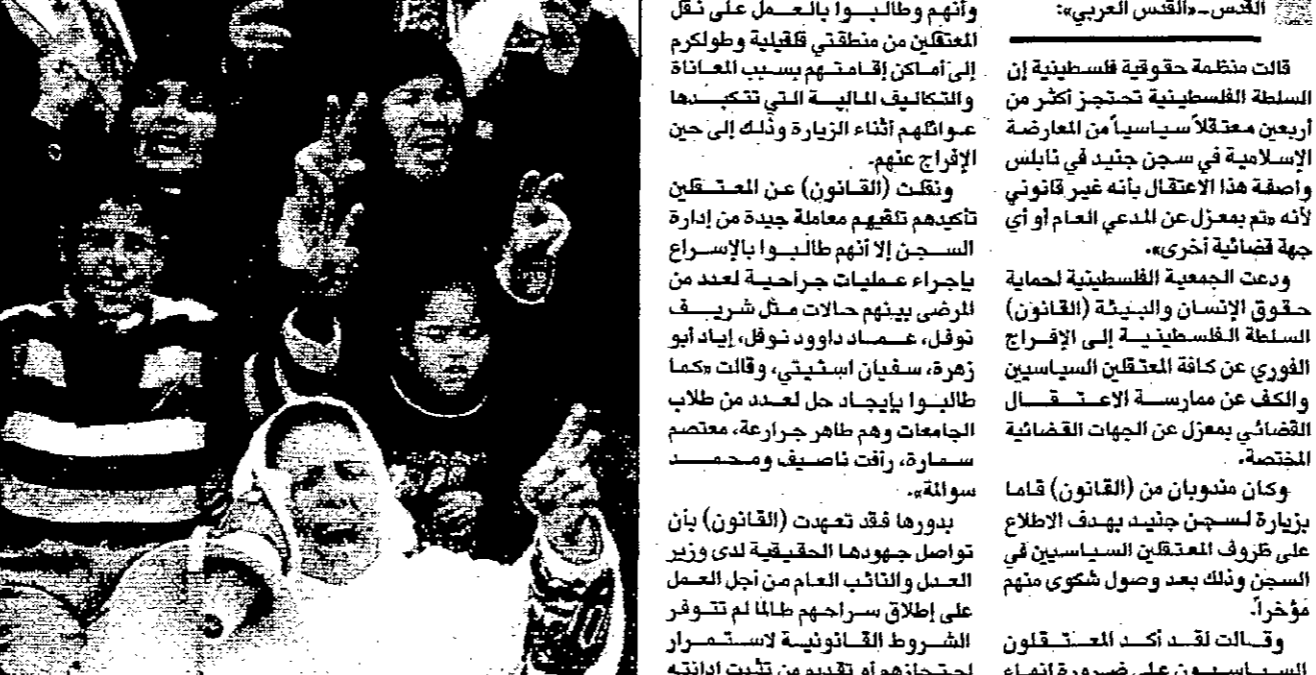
القدس-«القدس العربي»:

قالت منظمة حقوقية فلسطينية إن السلطة الفلسطينية تحتجز أكثر من أربعين معتقلاً سياسياً من المعارضة الإسلامية في سجن جنيد في نابلس واصفة هذا الاعتقال بأنه غير قانوني لأنه «تم بمعزل عن المدعي العام أو أي جهة قضائية أخرى».

ودعت الجمعية الفلسطينية لحماية حقوق الإنسان والبيئة (القانون) السلطة الفلسطينية إلى الإفراج الفوري عن كافة المعتقلين السياسيين والكف عن ممارسة الاعتقال القضائي بمعزل عن الجهات القضائية المختصة.

وكان مندوبان من (القانون) قاما بزيارة لسجن جنيد بهدف الاطلاع على ظروف المعتقلين السياسيين في السجن وذلك بعد وصول شكوى منهم مؤخراً.

وقالت لقد أكد المعتقلون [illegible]

وأنهم وطالبوا بالعمل على نقل المعتقلين من منطقتي قلقيلية وطولكرم إلى أماكن إقامتهم بسبب المعاناة والتكاليف المالية التي تتكبدها عوائلهم أثناء الزيارة وذلك إلى حين الإفراج عنهم.

ونقلت (القانون) عن المعتقلين تأكيدهم تلقيهم معاملة جيدة من إدارة السجن إلا أنهم طالبوا بالإسراع بإجراء عمليات جراحية لعدد من المرضى بينهم حالات مثل شريف نوفل، عماد داوود نوفل، إياد أبو زهرة، سفيان اسنيتي، وقالت «كما طالبوا بإيجاد حل لعدد من طلاب الجامعات وهم طاهر جرارعة، معتصم سمارة، رأفت ناصيف ومحمد سوالمة».

بدورها فقد تعهدت (القانون) بأن تواصل جهودها الحقيقية لدى وزير العدل والنائب العام من أجل العمل على إطلاق سراحهم طالما لم تتوفر الشروط القانونية لاستمرار احتجازهم أو تقديم من تثبت إدانته